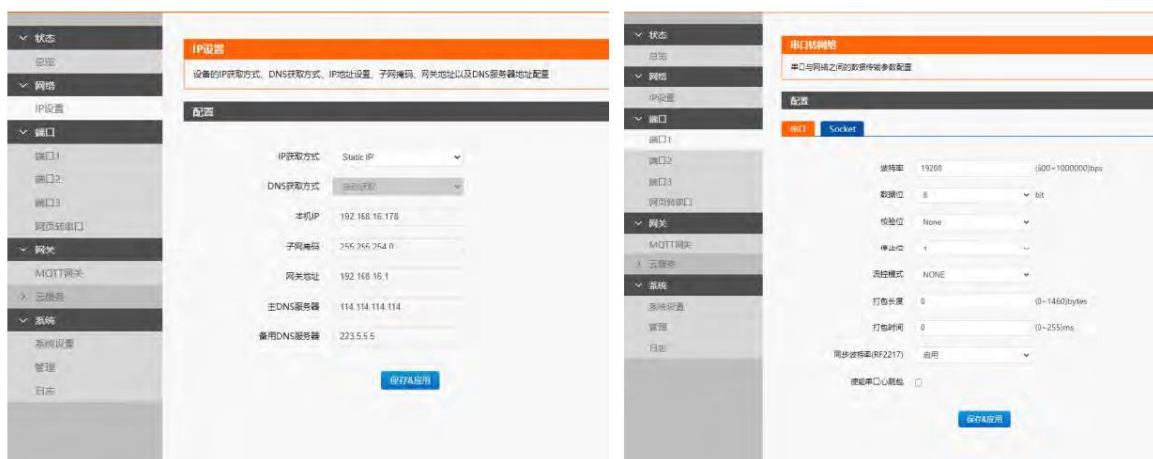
状态
总览
网络
IP设置
端口
端口1
端口2
端口3
网页转串口
网关
MQTT网关
云服务
系统
系统设置
管理
日志

IP设置

设备的IP获取方式、DNS获取方式、IP地址设置、子网掩码、网关地址以及DNS服务器地址配置

配置

IP获取方式 Static IP
DNS获取方式 自动获取
本机IP 192.168.16.178
子网掩码 255.255.254.0
网关地址 192.168.16.1
主DNS服务器 114.114.114.114
备用DNS服务器 223.5.5.5

保存&应用

状态
总览
网络
IP设置
端口
端口1
端口2
端口3
网页转串口
网关
MQTT网关
云服务
系统
系统设置
管理
日志

串口转网络

串口与网络之间的数据传输参数配置

配置

串口 Socket

波特率 19200 (600~1000000)bps
数据位 8 bit
校验位 None
停止位 1
流控模式 NONE
打包长度 0 (0~1460)bytes
打包时间 0 (0~255)ms
同步波特率(RF2217) 启用
使能串口心跳包

保存&应用